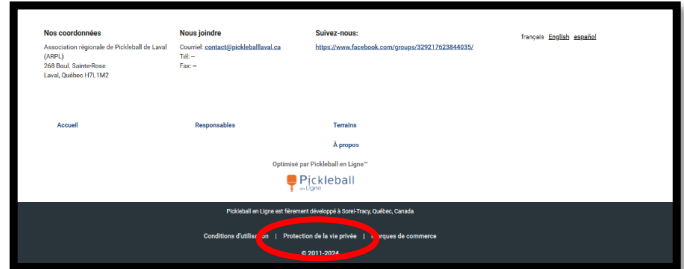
Nos coordonnées
Association régionale de Pickleball de Laval (ARPL)
268 Boul. Sainte-Rose
Laval, Québec H7L1M2

Nous joindre
Courriel: contact@pickleballlaval.ca
Tél: –
Fax: –

Suivez-nous:
https://www.facebook.com/groups/329217623844035/

français English español

Accueil

Responsables

Terrains

À propos

Optimisé par Pickleball en Ligne™

Pickleball en Ligne

Pickleball en Ligne est fièrement développé à Sorel-Tracy, Québec, Canada

Conditions d'utilisation | Protection de la vie privée | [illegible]rques de commerce

© 2011-2024